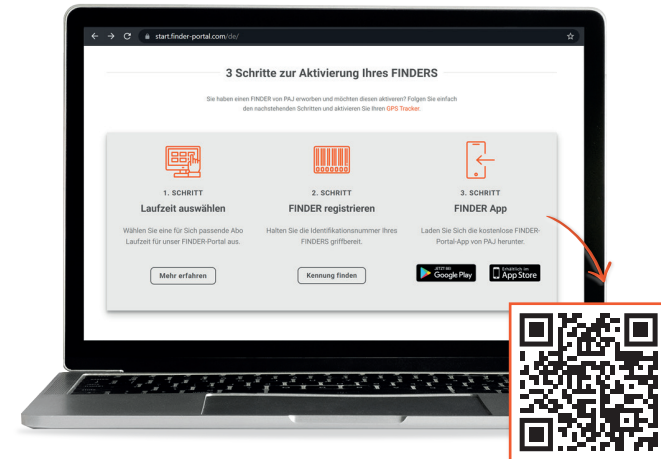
start.finder-portal.com/de/

3 Schritte zur Aktivierung Ihres FINDERS

Sie haben einen FINDER von PAJ erworben und möchten diesen aktivieren? Folgen Sie einfach den nachstehenden Schritten und aktivieren Sie Ihren GPS Tracker.

1. SCHRITT
Laufzeit auswählen
Wählen Sie eine für Sich passende Abo Laufzeit für unser FINDER-Portal aus.
Mehr erfahren

2. SCHRITT
FINDER registrieren
Halten Sie die Identifikationsnummer Ihres FINDERS griffbereit.
Kennung finden

3. SCHRITT
FINDER App
Laden Sie Sich die kostenlose FINDER-Portal-App von PAJ herunter.
JETZT BEI Google Play
Erhältlich im App Store